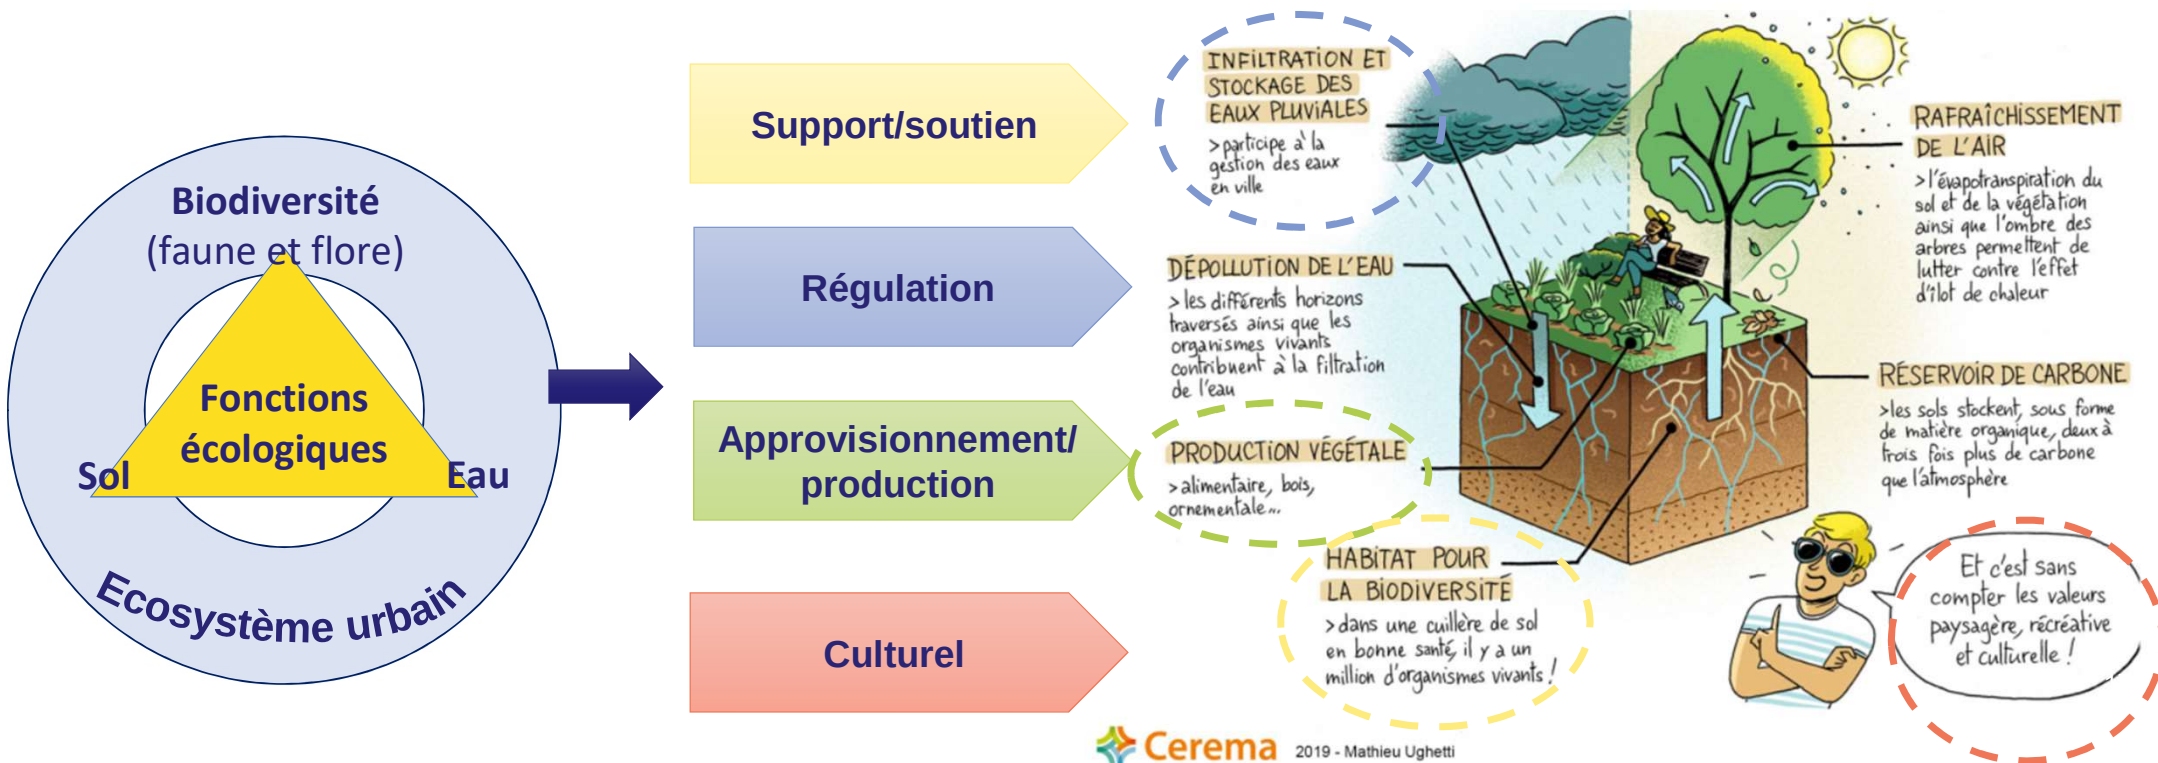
Biodiversité (faune et flore)

Fonctions écologiques

Sol

Eau

Ecosystème urbain

Support/soutien

Régulation

Approvisionnement/ production

Culturel

INFILTRATION ET STOCKAGE DES EAUX PLUVIALES

> participe à la gestion des eaux en ville

RAFRAÎCHISSEMENT DE L'AIR

> l'évapotranspiration du sol et de la végétation ainsi que l'ombre des arbres permettent de lutter contre l'effet d'îlot de chaleur

DÉPOLLUTION DE L'EAU

> les différents horizons traversés ainsi que les organismes vivants contribuent à la filtration de l'eau

RÉSERVOIR DE CARBONE

> les sols stockent, sous forme de matière organique, deux à trois fois plus de carbone que l'atmosphère

PRODUCTION VÉGÉTALE

> alimentaire, bois, ornementale...

HABITAT POUR LA BIODIVERSITÉ

> dans une cuillère de sol en bonne santé, il y a un million d'organismes vivants !

Et c'est sans compter les valeurs paysagère, récréative et culturelle !

Cerema 2019 - Mathieu Ughetti